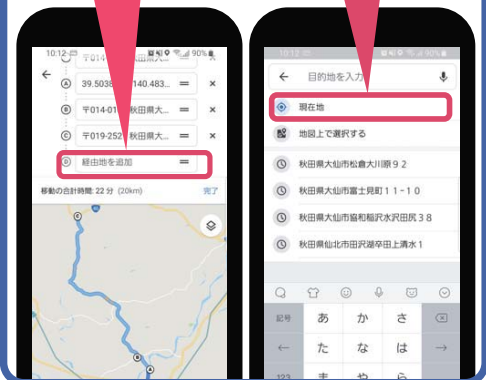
10:12 90%

〒014-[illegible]秋田県大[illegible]

39.5038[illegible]140.483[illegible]

〒014-01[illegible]秋田県大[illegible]

〒019-252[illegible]秋田県大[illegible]

経由地を追加

移動の合計時間: 22 分 (20km)

完了

目的地を入力

現在地

地図上で選択する

秋田県大仙市松倉大川原９２

秋田県大仙市富士見町１１－１０

秋田県大仙市協和稲沢水沢田尻３８

秋田県仙北市田沢湖卒田上清水１

記号

あ

か

さ

←

た

な

は

123

ま

や

ら